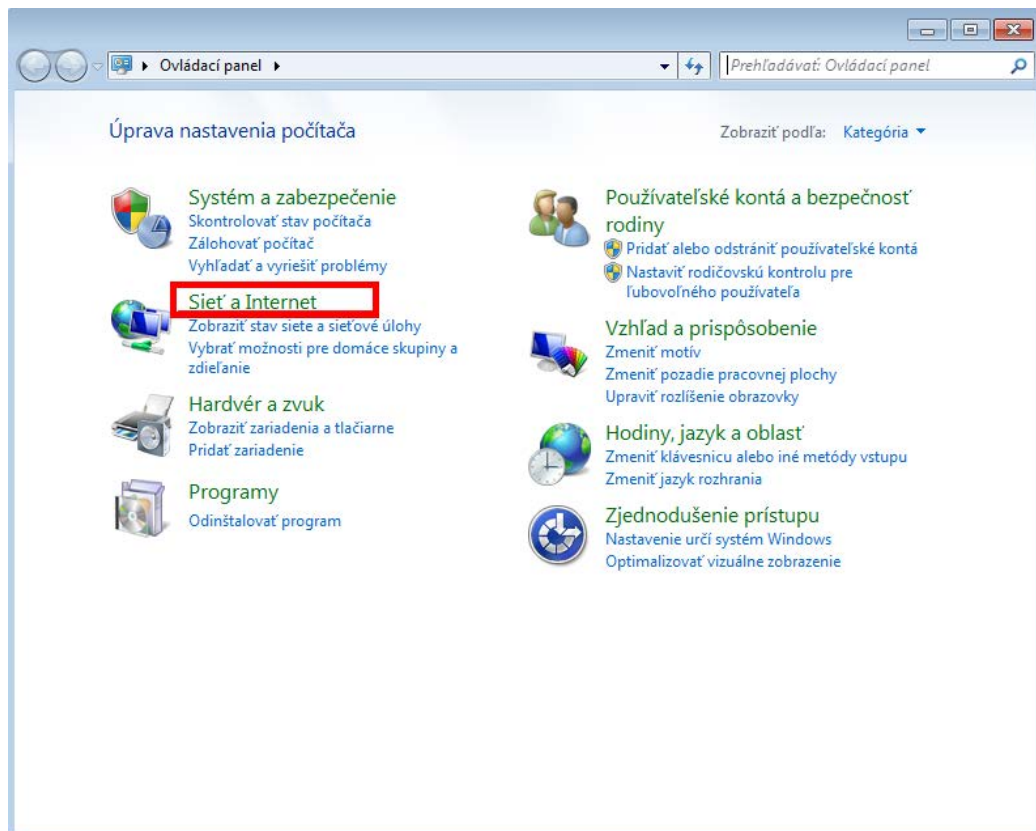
Ovládací panel

Prehľadávať: Ovládací panel

Úprava nastavenia počítača

Zobraziť podľa: Kategória

Systém a zabezpečenie
Skontrolovať stav počítača
Zálohovať počítač
Vyhľadať a vyriešiť problémy

Sieť a Internet
Zobraziť stav siete a sieťové úlohy
Vybrať možnosti pre domáce skupiny a zdieľanie

Hardvér a zvuk
Zobraziť zariadenia a tlačiarne
Pridať zariadenie

Programy
Odinštalovať program

Používateľské kontá a bezpečnosť rodiny
Pridať alebo odstrániť používateľské kontá
Nastaviť rodičovskú kontrolu pre ľubovoľného používateľa

Vzhľad a prispôsobenie
Zmeniť motív
Zmeniť pozadie pracovnej plochy
Upraviť rozlíšenie obrazovky

Hodiny, jazyk a oblasť
Zmeniť klávesnicu alebo iné metódy vstupu
Zmeniť jazyk rozhrania

Zjednodušenie prístupu
Nastavenie určí systém Windows
Optimalizovať vizuálne zobrazenie